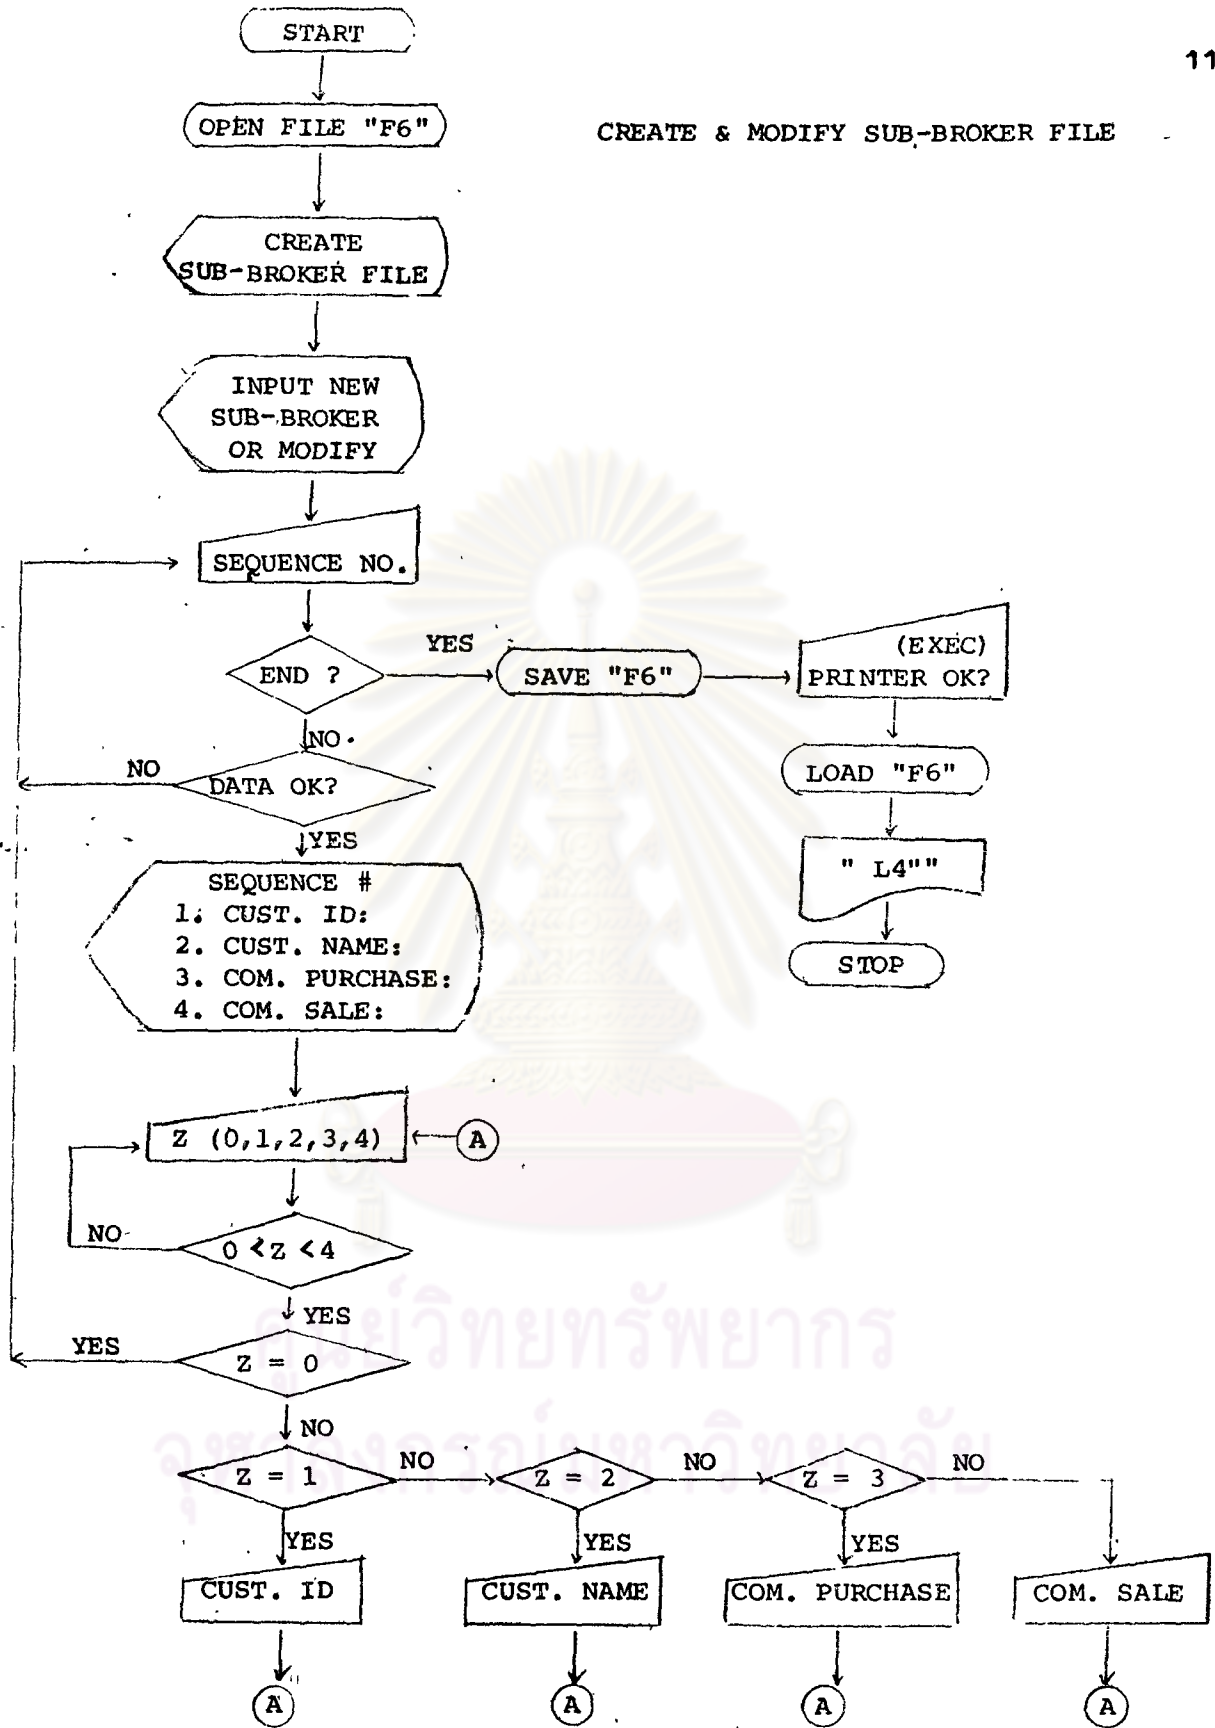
11

CREATE & MODIFY SUB-BROKER FILE

START

OPEN FILE "F6"

CREATE SUB-BROKER FILE

INPUT NEW SUB-BROKER OR MODIFY

SEQUENCE NO.

END ?

YES

SAVE "F6"

(EXEC) PRINTER OK?

LOAD "F6"

" L4""

STOP

NO

NO

DATA OK?

YES

SEQUENCE #
1. CUST. ID:
2. CUST. NAME:
3. COM. PURCHASE:
4. COM. SALE:

Z (0,1,2,3,4)

A

NO

$0 < Z < 4$

YES

YES

Z = 0

NO

Z = 1

NO

Z = 2

NO

Z = 3

NO

YES

YES

YES

CUST. ID

CUST. NAME

COM. PURCHASE

COM. SALE

A

A

A

A

ศูนย์วิทยทรัพยากร
จุฬาลงกรณ์มหาวิทยาลัย